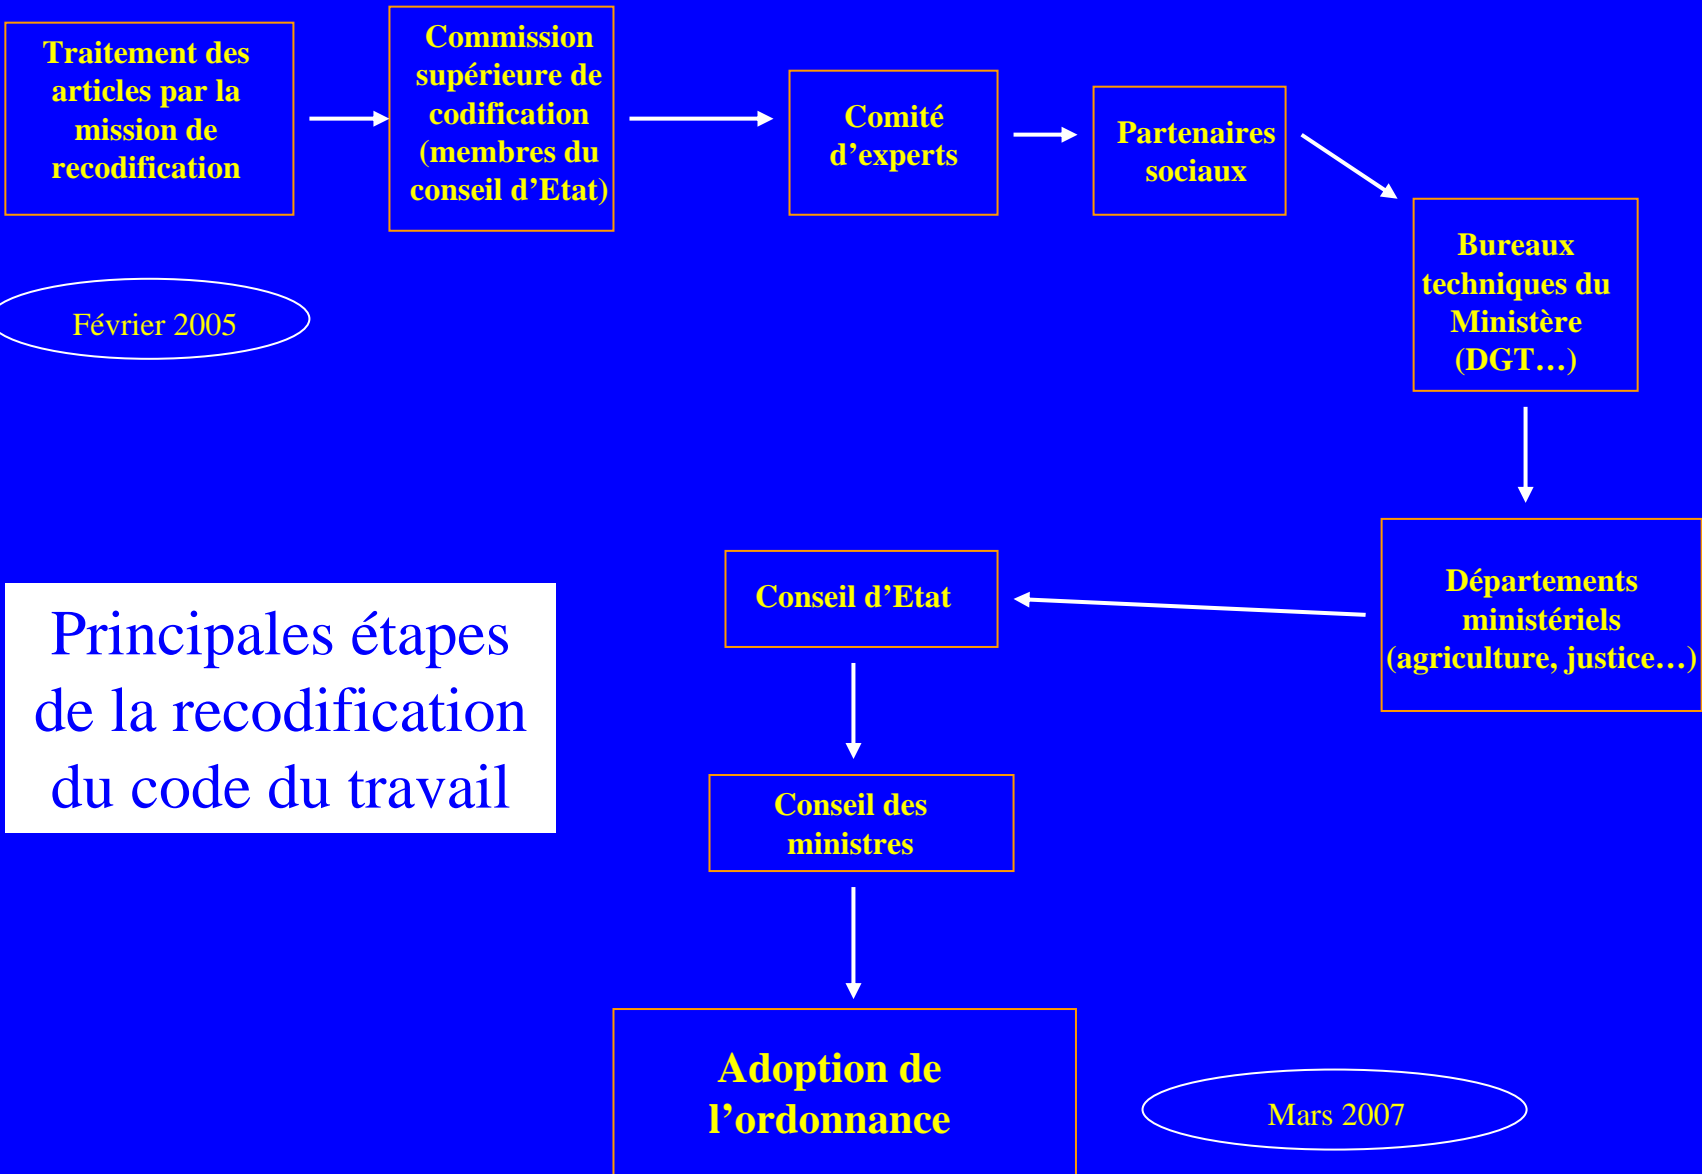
Traitement des articles par la mission de recodification

Commission supérieure de codification (membres du conseil d'Etat)

Comité d'experts

Partenaires sociaux

Bureaux techniques du Ministère (DGT…)

Février 2005

Départements ministériels (agriculture, justice…)

Conseil d'Etat

Principales étapes de la recodification du code du travail

Conseil des ministres

Adoption de l'ordonnance

Mars 2007